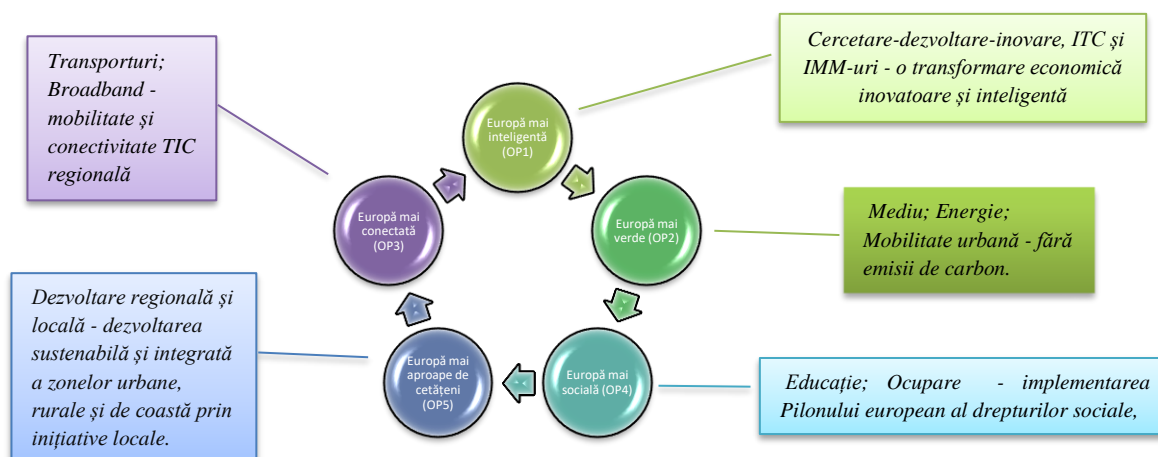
Transporturi; Broadband - mobilitate și conectivitate TIC regională

Europă mai inteligentă (OP1)

Cercetare-dezvoltare-inovare, ITC și IMM-uri - o transformare economică inovatoare și inteligentă

Europă mai conectată (OP3)

Europă mai verde (OP2)

Mediu; Energie; Mobilitate urbană - fără emisii de carbon.

Dezvoltare regională și locală - dezvoltarea sustenabilă și integrată a zonelor urbane, rurale și de coastă prin inițiative locale.

Europă mai aproape de cetățeni (OP5)

Europă mai socială (OP4)

Educație; Ocupare - implementarea Pilonului european al drepturilor sociale,